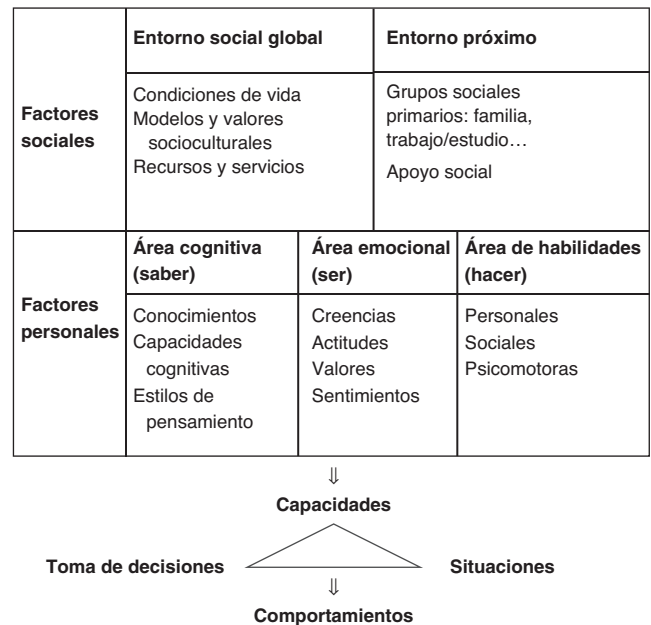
| | **Entorno social global** | | **Entorno próximo** |
|---|---|---|---|
| **Factores sociales** | Condiciones de vida<br>Modelos y valores socioculturales<br>Recursos y servicios | | Grupos sociales primarios: familia, trabajo/estudio…<br>Apoyo social |
| | **Área cognitiva (saber)** | **Área emocional (ser)** | **Área de habilidades (hacer)** |
| **Factores personales** | Conocimientos<br>Capacidades cognitivas<br>Estilos de pensamiento | Creencias<br>Actitudes<br>Valores<br>Sentimientos | Personales<br>Sociales<br>Psicomotoras |

⇓

**Capacidades**

**Toma de decisiones** **Situaciones**

⇓

**Comportamientos**